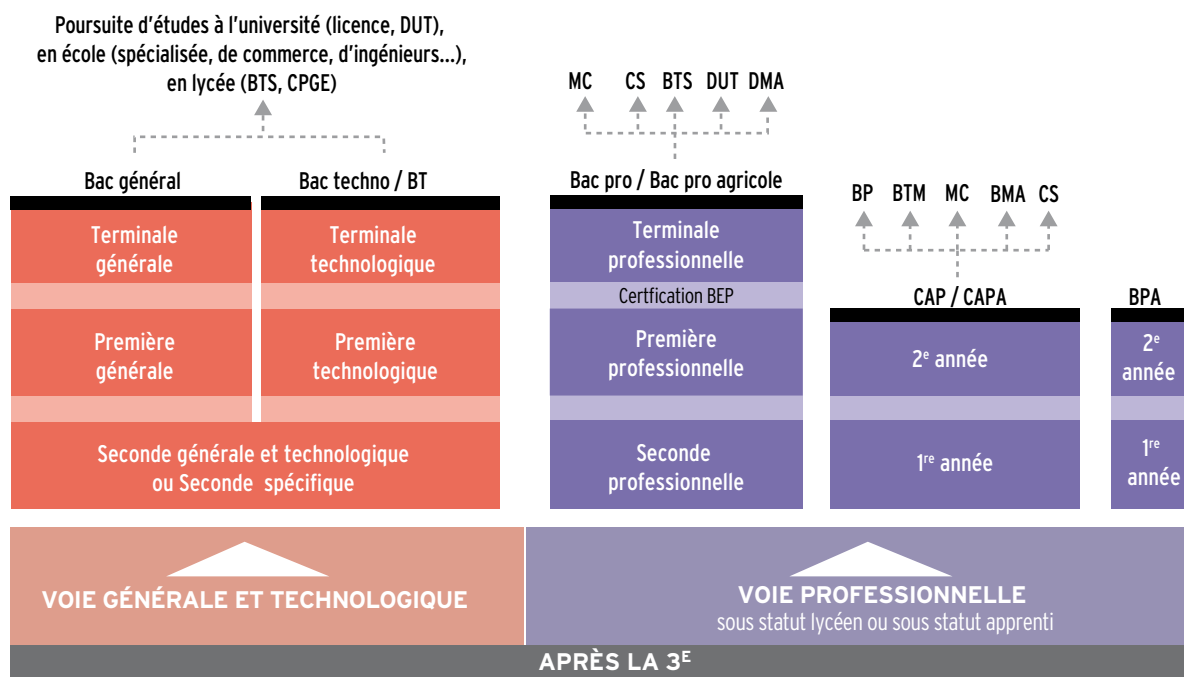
Poursuite d'études à l'université (licence, DUT), en école (spécialisée, de commerce, d'ingénieurs...), en lycée (BTS, CPGE)

MC CS BTS DUT DMA

Bac général

Bac techno / BT

Bac pro / Bac pro agricole

BP BTM MC BMA CS

Terminale générale

Terminale technologique

Terminale professionnelle

Certfication BEP

CAP / CAPA

BPA

Première générale

Première technologique

Première professionnelle

$2^e$ année

$2^e$ année

Seconde générale et technologique ou Seconde spécifique

Seconde professionnelle

$1^{re}$ année

$1^{re}$ année

VOIE GÉNÉRALE ET TECHNOLOGIQUE

VOIE PROFESSIONNELLE
sous statut lycéen ou sous statut apprenti

APRÈS LA $3^E$